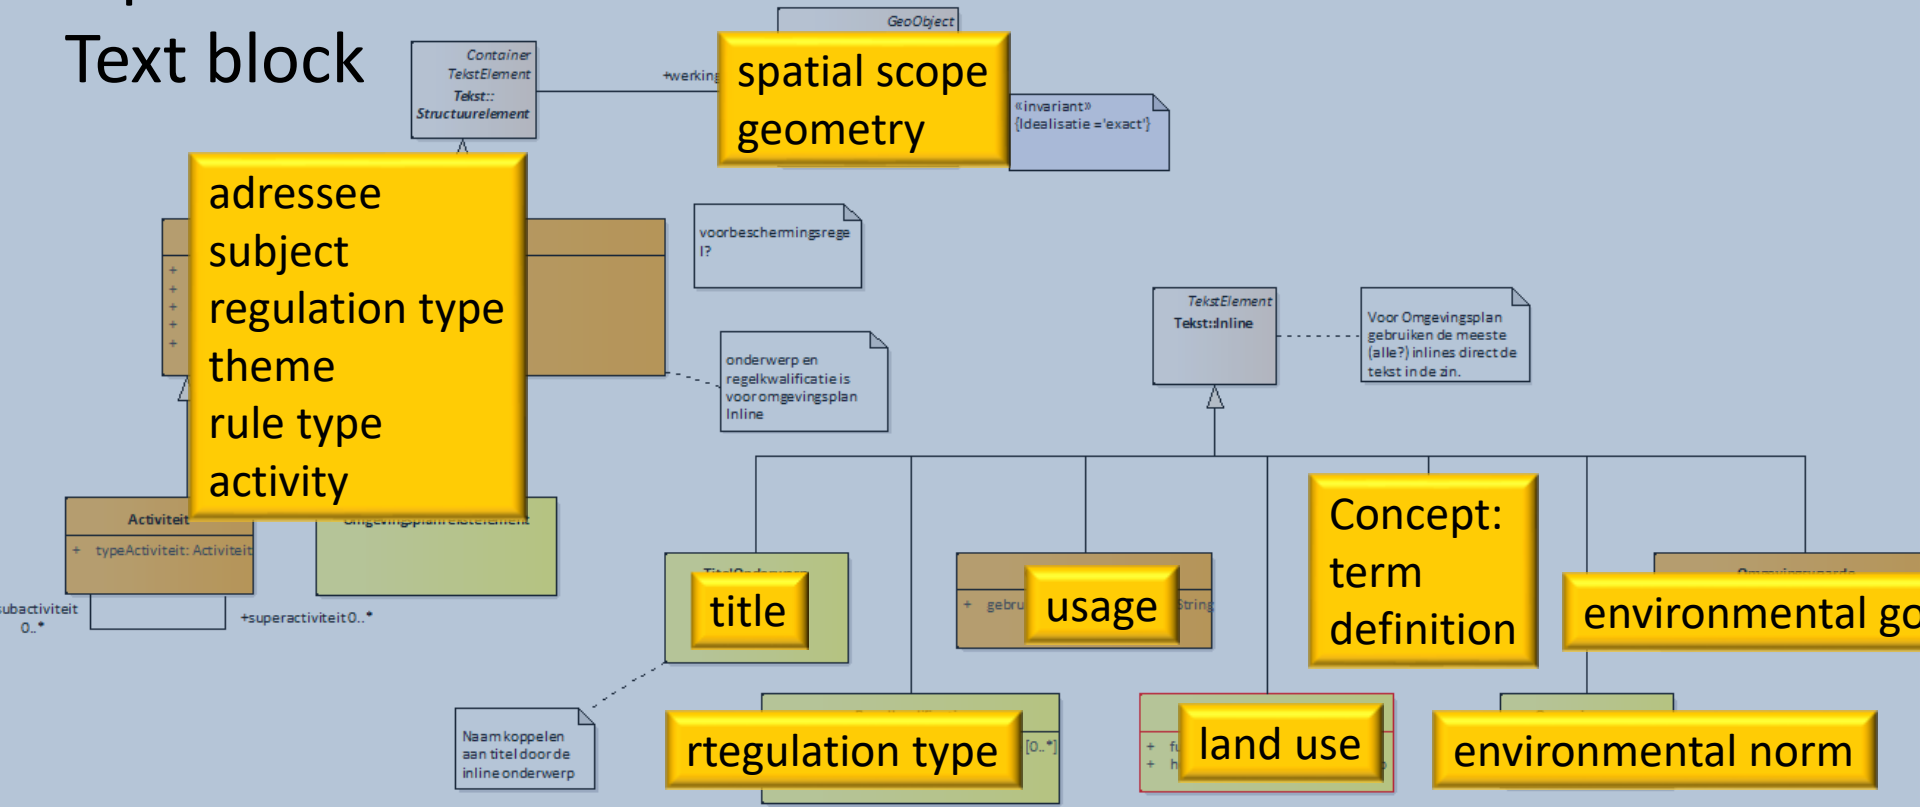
Text block

Container
TekstElement
Tekst::
Structuurelement

+werking

GeoObject

spatial scope
geometry

«invariant»
{Idealisatie ='exact'}

adressee
subject
regulation type
theme
rule type
activity

+
+
+
+
+

voorbeschermingsregel?

onderwerp en regelkwalificatie is voor omgevingsplan Inline

TekstElement
Tekst::Inline

Voor Omgevingsplan gebruiken de meeste (alle?) inlines direct de tekst in de zin.

Activiteit
+ typeActiviteit: Activiteit

Omgevingsplanelement

subactiviteit
0..*

+superactiviteit 0..*

title

+ gebru
usage
String

Concept:
term
definition

environmental go

Naam koppelen aan titel door de inline onderwerp

rtegulation type
[0..*]

+ fu
+ h
land use

environmental norm